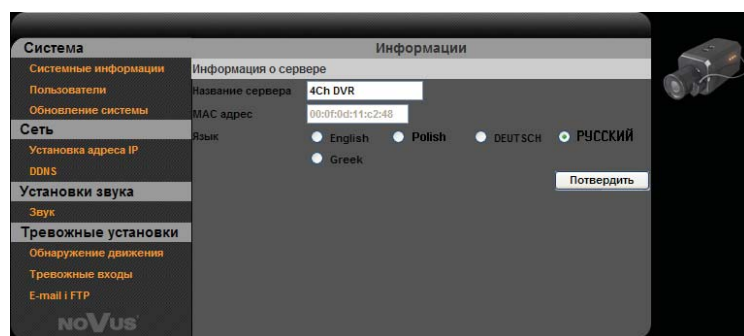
Система
Системные информации
Пользователи
Обновление системы
Сеть
Установка адреса IP
DDNS
Установки звука
Звук
Тревожные установки
Обнаружение движения
Тревожные входы
E-mail i FTP
NOVUS

Информации
Информация о сервере
Название сервера 4Ch DVR
MAC адрес 00:0f:0d:11:c2:48
Язык
English
Polish
DEUTSCH
РУССКИЙ
Greek
Потвердить